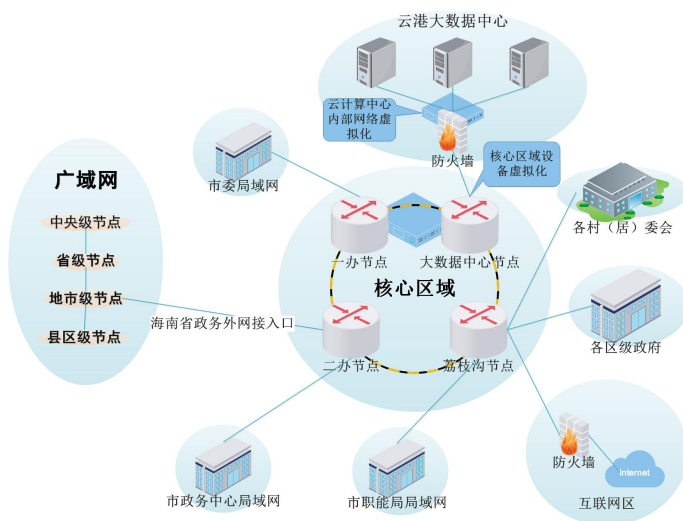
云港大数据中心

云计算中心内部网络虚拟化

防火墙

核心区域设备虚拟化

市委局域网

广域网

中央级节点

省级节点

地市级节点

县区级节点

一办节点

大数据中心节点

核心区域

海南省政务外网接入口

二办节点

荔枝沟节点

各村（居）委会

各区级政府

防火墙

Internet

互联网区

市政务中心局域网

市职能局局域网